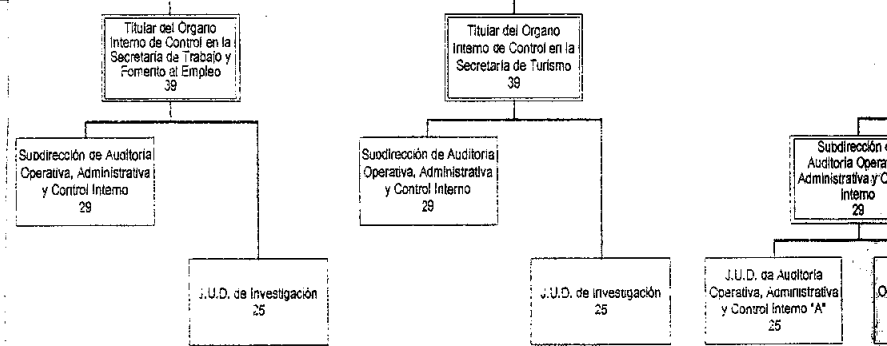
Titular del Organo Interno de Control en la Secretaría de Trabajo y Fomento al Empleo
39

Subdirección de Auditoría Operativa, Administrativa y Control Interno
29

J.U.D. de Investigación
25

Titular del Organo Interno de Control en la Secretaría de Turismo
39

Subdirección de Auditoría Operativa, Administrativa y Control Interno
29

J.U.D. de Investigación
25

Subdirección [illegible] Auditoría Opera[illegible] Administrativa y C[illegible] Interno
29

J.U.D. de Auditoría Operativa, Administrativa y Control Interno "A"
25

O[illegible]